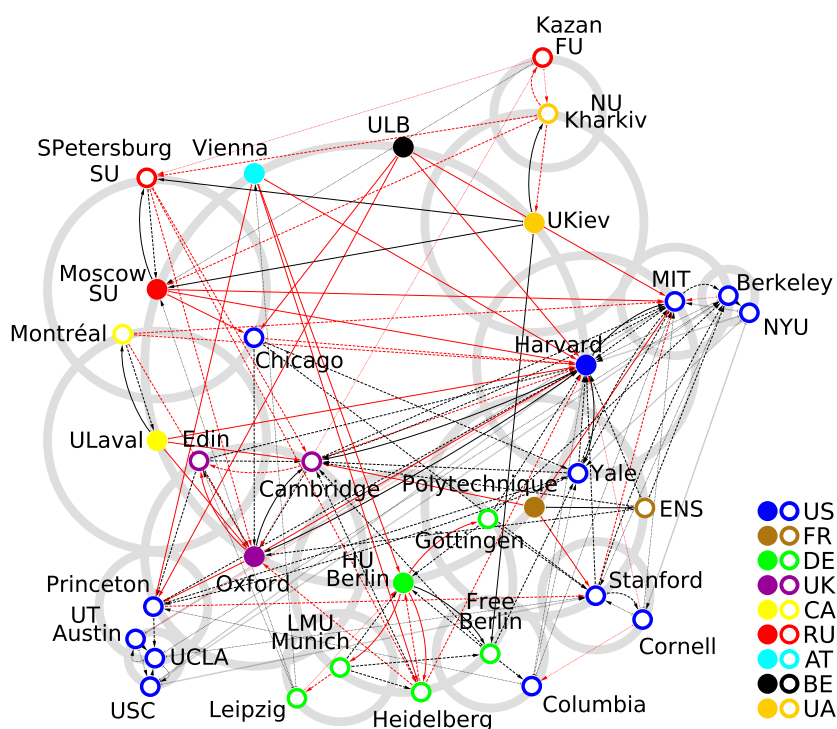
Kazan FU

NU Kharkiv

SPetersburg SU

Vienna

ULB

UKiev

Moscow SU

Montréal

Chicago

MIT

Berkeley

NYU

Harvard

ULaval

Edin

Cambridge

Polytechnique

Yale

ENS

Göttingen

Oxford

HU Berlin

Princeton

Stanford

Free Berlin

UT Austin

LMU Munich

UCLA

Cornell

USC

Leipzig

Heidelberg

Columbia

US
FR
DE
UK
CA
RU
AT
BE
UA